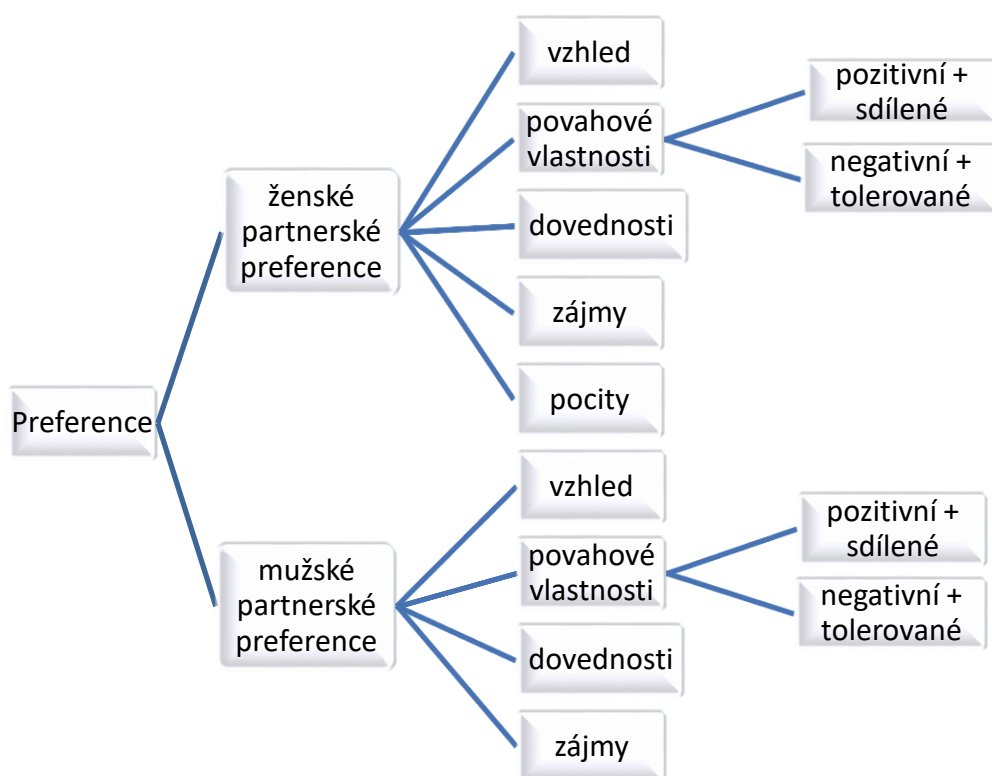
Preference

ženské partnerské preference

vzhled

povahové vlastnosti

pozitivní + sdílené

negativní + tolerované

dovednosti

zájmy

pocity

mužské partnerské preference

vzhled

povahové vlastnosti

pozitivní + sdílené

negativní + tolerované

dovednosti

zájmy